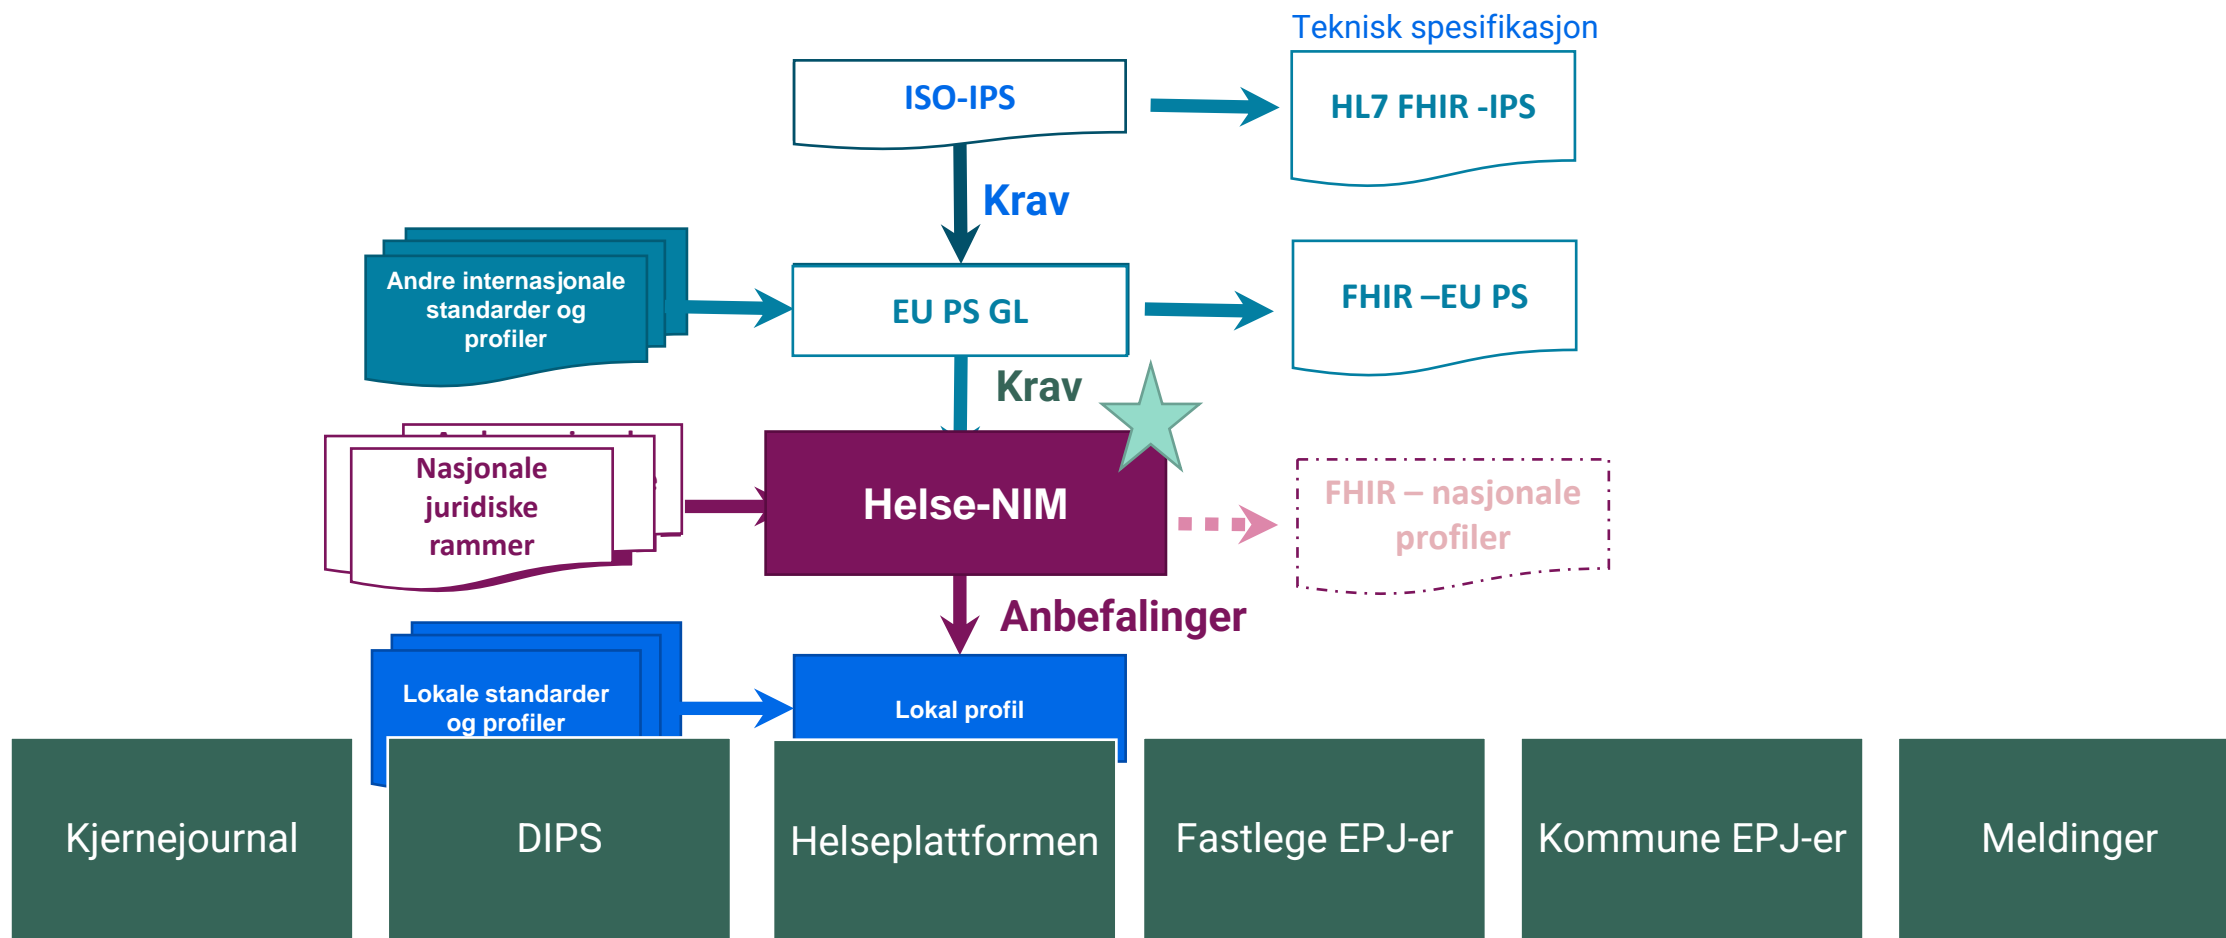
Teknisk spesifikasjon

ISO-IPS

HL7 FHIR -IPS

Krav

Andre internasjonale standarder og profiler

EU PS GL

FHIR –EU PS

Krav

Nasjonale juridiske rammer

Helse-NIM

FHIR – nasjonale profiler

Anbefalinger

Lokale standarder og profiler

Lokal profil

Kjernejournal

DIPS

Helseplattformen

Fastlege EPJ-er

Kommune EPJ-er

Meldinger